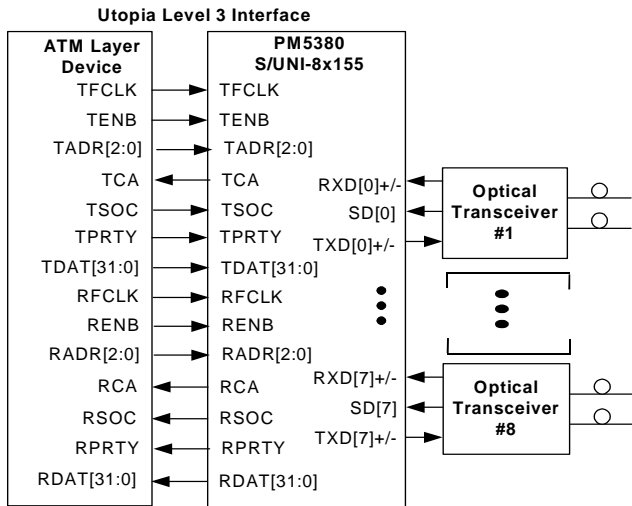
Utopia Level 3 Interface

ATM Layer Device

TFCLK
TENB
TADR[2:0]
TCA
TSOC
TPRTY
TDAT[31:0]
RFCLK
RENB
RADR[2:0]
RCA
RSOC
RPRTY
RDAT[31:0]

PM5380
S/UNI-8x155

TFCLK
TENB
TADR[2:0]
TCA
TSOC
TPRTY
TDAT[31:0]
RFCLK
RENB
RADR[2:0]
RCA
RSOC
RPRTY
RDAT[31:0]

RXD[0]+/-
SD[0]
TXD[0]+/-

RXD[7]+/-
SD[7]
TXD[7]+/-

Optical Transceiver #1

Optical Transceiver #8